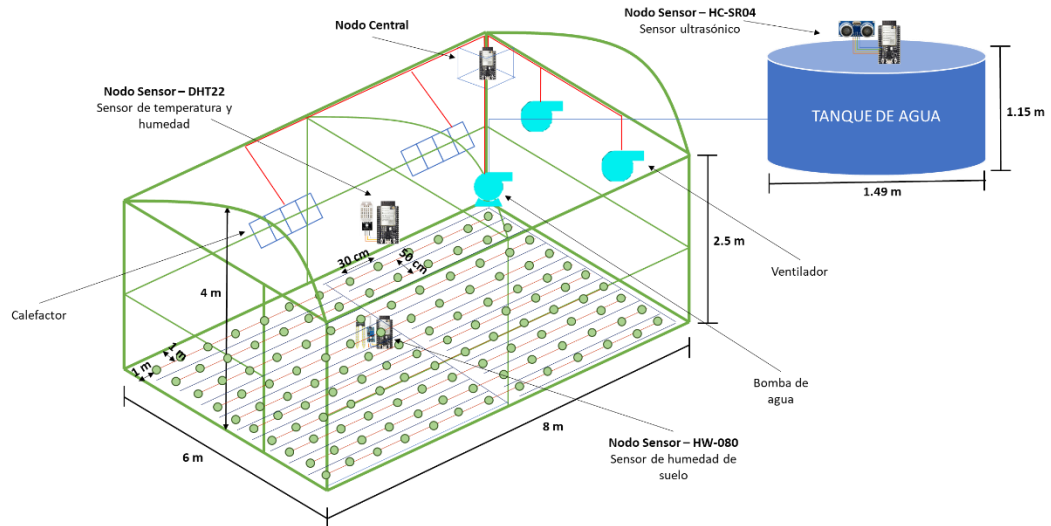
Nodo Central

Nodo Sensor – HC-SR04
Sensor ultrasónico

Nodo Sensor – DHT22
Sensor de temperatura y humedad

TANQUE DE AGUA

1.15 m

1.49 m

2.5 m

Ventilador

30 cm

50 cm

4 m

Calefactor

1 m

1 m

Bomba de agua

8 m

6 m

Nodo Sensor – HW-080
Sensor de humedad de suelo